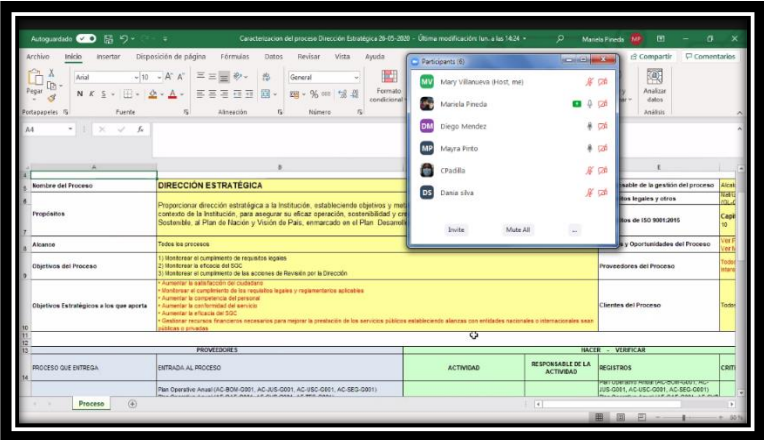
Autoguardado Caracterizacion del proceso Dirección Estratégica 26-05-2020 · Última modificación: lun. a las 14:24 Manela Pineda MP

Archivo Inicio Insertar Disposición de página Fórmulas Datos Revisar Vista Ayuda Compartir Comentarios

Pegar Arial 10 N K S General Formato condicional Analizar datos

Portapapeles Fuente Alineación Número Análisis

A4 fx

Participants (6)

MV Mary Villanueva (Host, me)
Manela Pineda
DM Diego Mendez
MP Mayra Pinto
CPadilla
DS Dania silva

Invite Mute All ...

| | A | B | E | |
|---|---|---|---|---|
| 5 | Nombre del Proceso | DIRECCIÓN ESTRATÉGICA | Responsable de la gestión del proceso | Alca |
| 6 | Propósitos | Proporcionar dirección estratégica a la Institución, estableciendo objetivos y met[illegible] contexto de la Institución, para asegurar su eficaz operación, sostenibilidad y cre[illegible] Sostenible, al Plan de Nación y Visión de País, enmarcado en el Plan Desarroll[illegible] | Requisitos legales y otros | |
| 7 | | | Requisitos de ISO 9001:2015 | Capi 10 |
| 8 | Alcance | Todos los procesos | Riesgos y Oportunidades del Proceso | Ver F |
| 9 | Objetivos del Proceso | 1) Monitorear el cumplimiento de requisitos legales 2) Monitorear la eficacia del SGC 3) Monitorear el cumplimiento de las acciones de Revisión por la Dirección | Proveedores del Proceso | Todo |
| 10 | Objetivos Estratégicos a los que aporta | • Aumentar la satisfacción del ciudadano • Monitorear el cumplimiento de los requisitos legales y reglamentarios aplicables • Aumentar la competencia del personal • Aumentar la conformidad del servicio • Aumentar la eficacia del SGC • Gestionar recursos financieros necesarios para mejorar la prestación de los servicios públicos estableciendo alianzas con entidades nacionales e internacionales sean públicas o privadas | Clientes del Proceso | Todo |

| 13 | PROVEEDORES | | HACER - VERIFICAR | | |
|---|---|---|---|---|---|
| 14 | PROCESO QUE ENTREGA | ENTRADA AL PROCESO | ACTIVIDAD | RESPONSABLE DE LA ACTIVIDAD | REGISTROS | CRITE |
| | | Plan Operativo Anual (AC-BOM-G001, AC-JUS-G001, AC-USC-G001, AC-SEG-G001) | | | Plan Operativo Anual (AC-BOM-G001, AC-JUS-G001, AC-USC-G001, AC-SEG-G001) | |

Proceso +